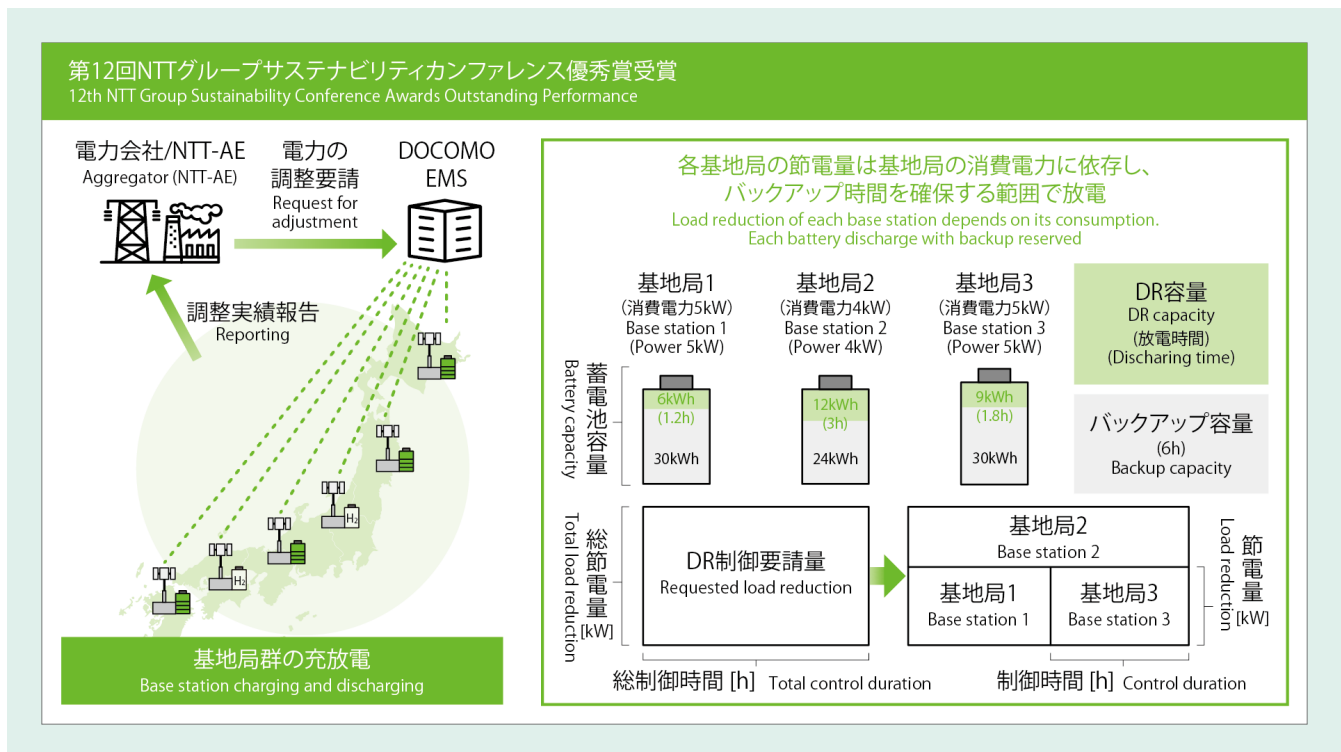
第12回NTTグループサステナビリティカンファレンス優秀賞受賞
12th NTT Group Sustainability Conference Awards Outstanding Performance

電力会社/NTT-AE
Aggregator (NTT-AE)

電力の調整要請
Request for adjustment

DOCOMO EMS

調整実績報告
Reporting

$H_2$

$H_2$

基地局群の充放電
Base station charging and discharging

各基地局の節電量は基地局の消費電力に依存し、バックアップ時間を確保する範囲で放電
Load reduction of each base station depends on its consumption. Each battery discharge with backup reserved

基地局1
(消費電力5kW)
Base station 1
(Power 5kW)

基地局2
(消費電力4kW)
Base station 2
(Power 4kW)

基地局3
(消費電力5kW)
Base station 3
(Power 5kW)

DR容量
DR capacity
(放電時間)
(Discharing time)

蓄電池容量
Battery capacity

6kWh
(1.2h)
30kWh

12kWh
(3h)
24kWh

9kWh
(1.8h)
30kWh

バックアップ容量
(6h)
Backup capacity

総節電量 [kW]
Total load reduction

DR制御要請量
Requested load reduction

基地局2
Base station 2

基地局1
Base station 1

基地局3
Base station 3

節電量 [kW]
Load reduction

総制御時間 [h] Total control duration

制御時間 [h] Control duration